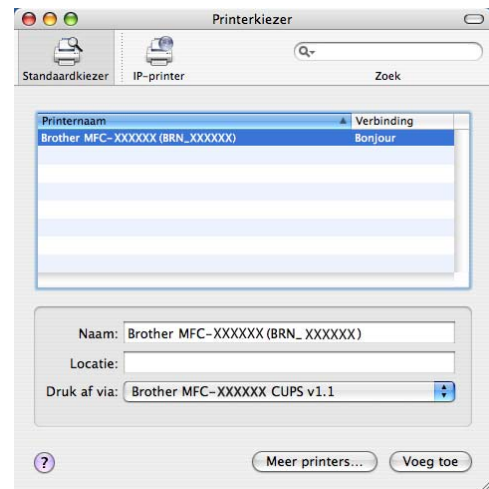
Printerkiezer

Standaardkiezer
IP-printer
Zoek

| Printernaam | Verbinding |
|---|---|
| Brother MFC-XXXXXX (BRN_XXXXXX) | Bonjour |

Naam: Brother MFC-XXXXXX (BRN_ XXXXXX)
Locatie:
Druk af via: Brother MFC-XXXXXX CUPS v1.1

?
Meer printers...
Voeg toe